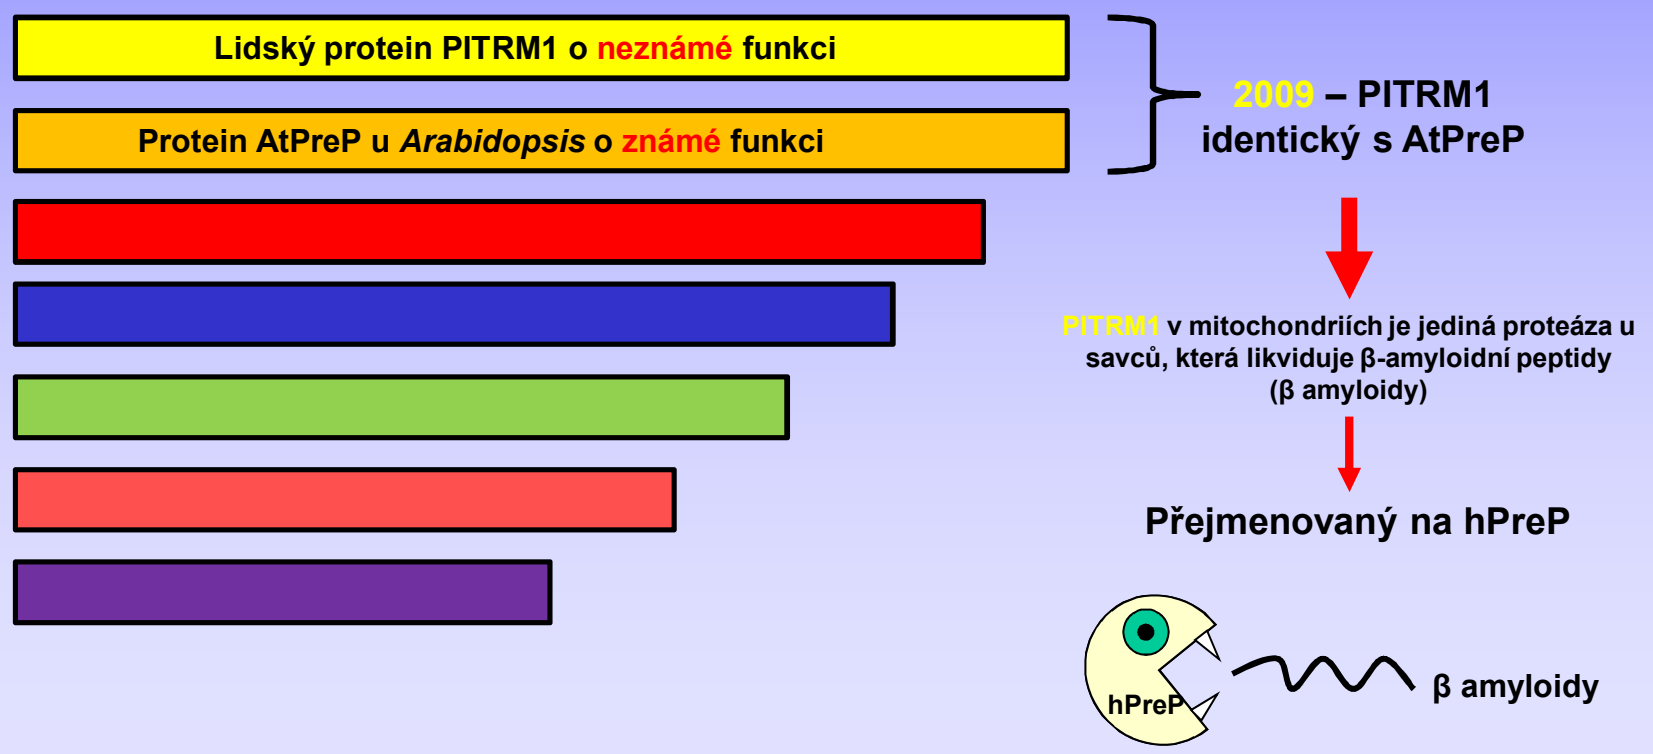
Lidský protein PITRM1 o neznámé funkci

Protein AtPreP u *Arabidopsis* o známé funkci

2009 – PITRM1 identický s AtPreP

PITRM1 v mitochondriích je jediná proteáza u savců, která likviduje β-amyloidní peptidy (β amyloidy)

Přejmenovaný na hPreP

hPreP

β amyloidy